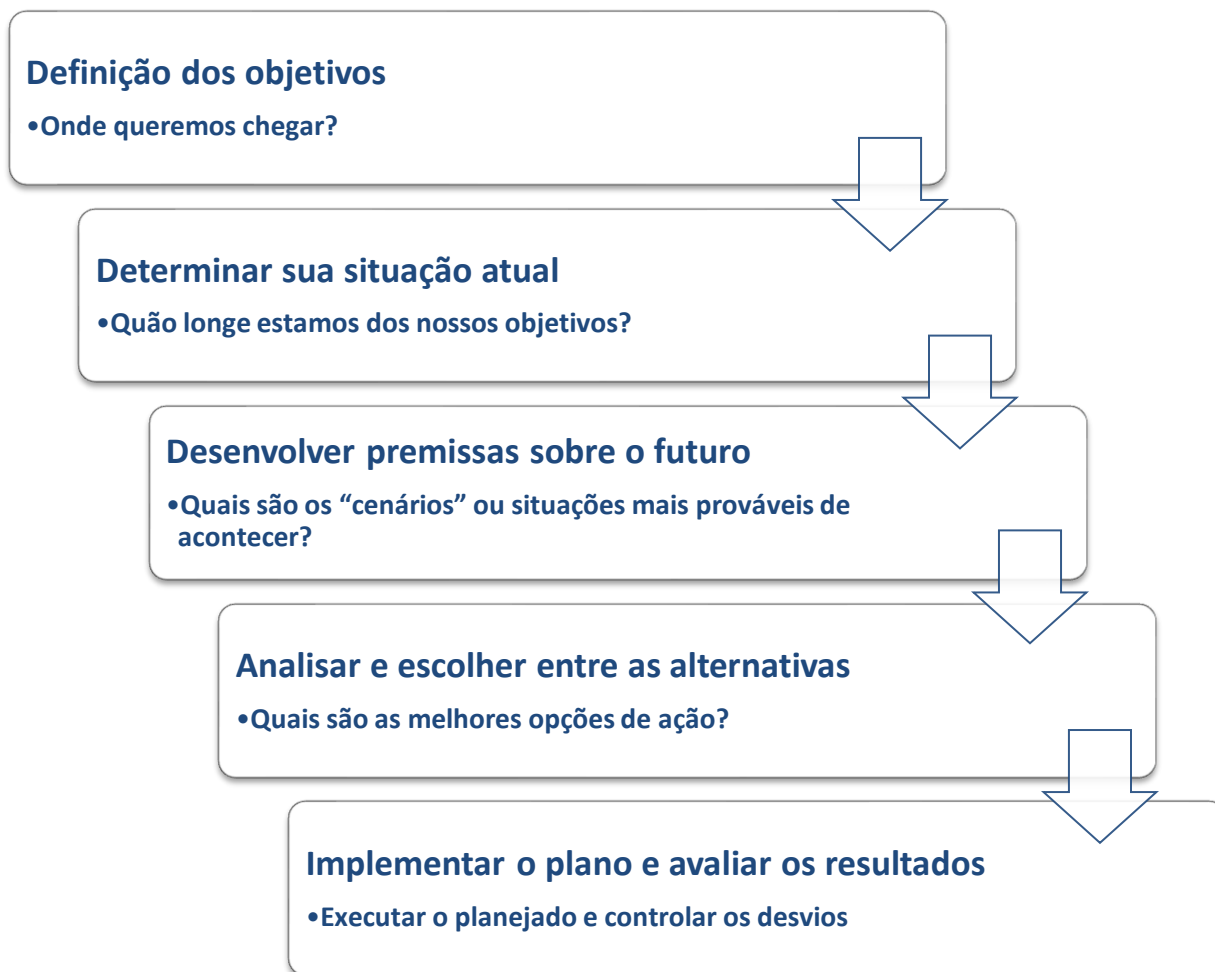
Definição dos objetivos

•Onde queremos chegar?

Determinar sua situação atual

•Quão longe estamos dos nossos objetivos?

Desenvolver premissas sobre o futuro

•Quais são os “cenários” ou situações mais prováveis de acontecer?

Analisar e escolher entre as alternativas

•Quais são as melhores opções de ação?

Implementar o plano e avaliar os resultados

•Executar o planejado e controlar os desvios